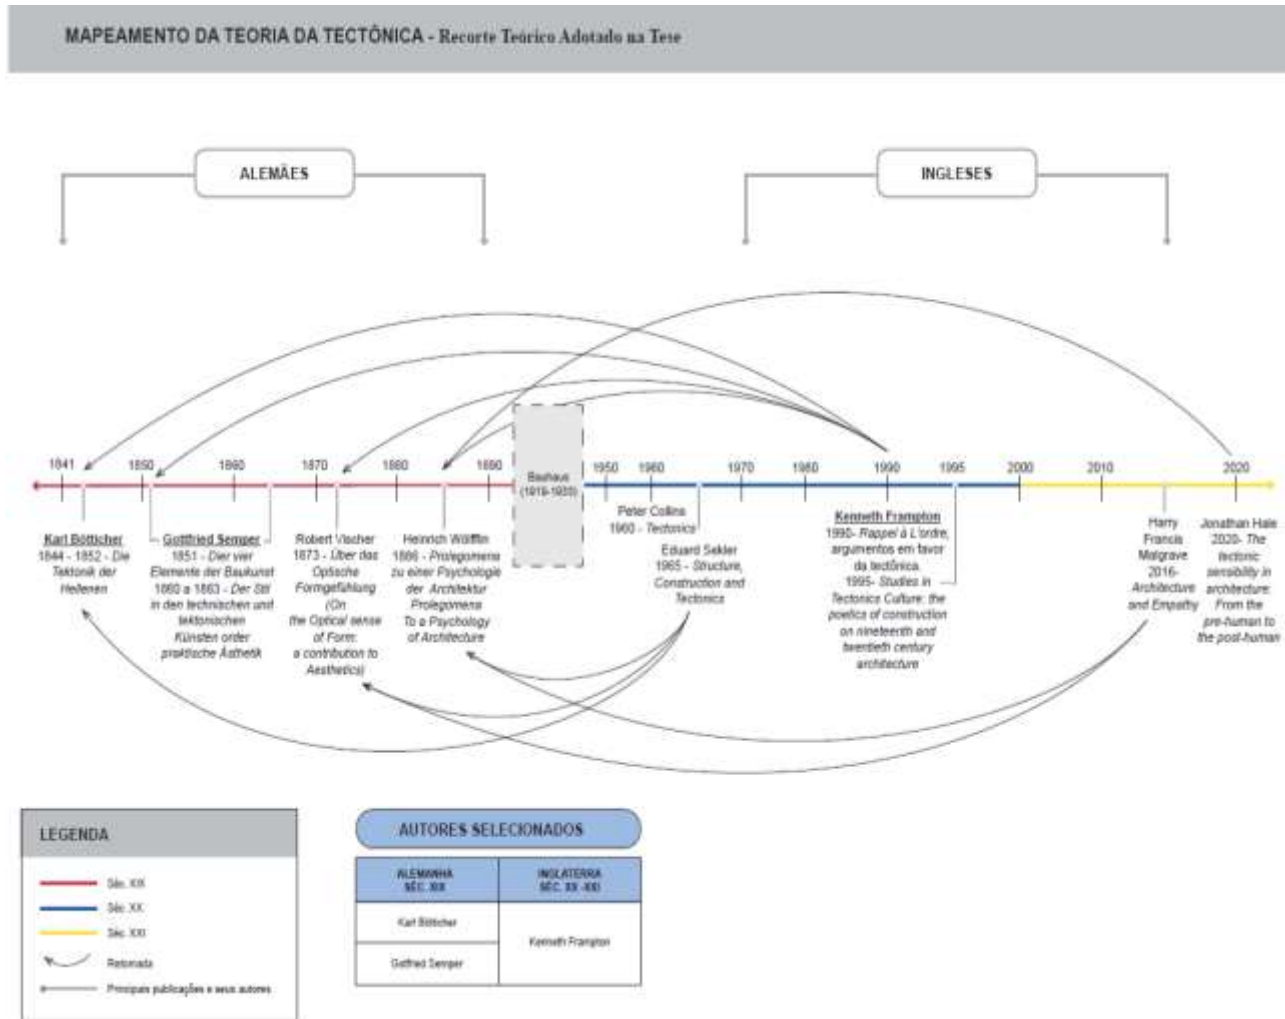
MAPEAMENTO DA TEORIA DA TECTÔNICA - Recorte Teórico Adotado na Tese

ALEMÃES

INGLESES

1841 1850 1860 1870 1880 1890 Bauhaus (1919-1933) 1950 1960 1970 1980 1990 1995 2000 2010 2020

Karl Bötticher
1844 - 1852 - Die Tektonik der Hellenen

Gottfried Semper
1851 - Die vier Elemente der Baukunst
1860 a 1863 - Der Stil in den technischen und tektonischen Künsten order praktische Ästhetik

Robert Vischer
1873 - Über das Optische Formgefühlung (On the Optical sense of Form: a contribution to Aesthetics)

Heinrich Wölfflin
1886 - Prolegomena zu einer Psychologie der Architektur Prolegomena To a Psychology of Architecture

Peter Collins
1960 - Tectonics

Eduard Sekler
1965 - Structure, Construction and Tectonics

Kenneth Frampton
1990- Rappel à L'ordre, argumentos em favor da tectônica.
1995- Studies in Tectonics Culture: the poetics of construction on nineteenth and twentieth century architecture

Harry Francis Malgrave
2016- Architecture and Empathy

Jonathan Hale
2020- The tectonic sensibility in architecture: From the pre-human to the post-human

LEGENDA
Séc. XIX
Séc. XX
Séc. XXI
Retomada
Principais publicações e seus autores

AUTORES SELECIONADOS

| ALEMANHA SÉC. XIX | INGLATERRA SÉC. XX -XXI |
|---|---|
| Karl Bötticher | Kenneth Frampton |
| Gotfried Semper | |